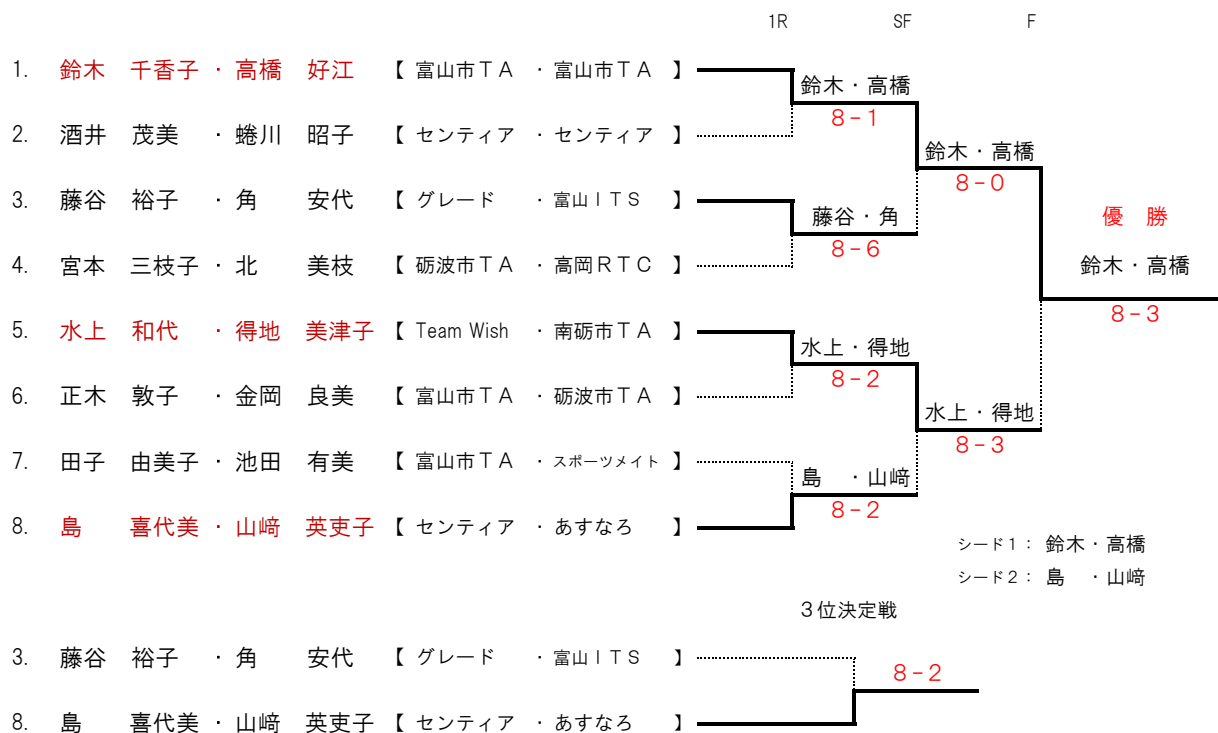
1R SF F

1. 鈴木 千香子 · 高橋 好江 【 富山市TA · 富山市TA 】

2. 酒井 茂美 · 蜷川 昭子 【 センティア · センティア 】

3. 藤谷 裕子 · 角 安代 【 グレード · 富山ITS 】

4. 宮本 三枝子 · 北 美枝 【 砺波市TA · 高岡RTC 】

5. 水上 和代 · 得地 美津子 【 Team Wish · 南砺市TA 】

6. 正木 敦子 · 金岡 良美 【 富山市TA · 砺波市TA 】

7. 田子 由美子 · 池田 有美 【 富山市TA · スポーツメイト 】

8. 島 喜代美 · 山﨑 英吏子 【 センティア · あすなろ 】

鈴木・高橋
8－1

藤谷・角
8－6

水上・得地
8－2

島 ・山﨑
8－2

鈴木・高橋
8－0

水上・得地
8－3

優 勝
鈴木・高橋
8－3

シード1： 鈴木・高橋
シード2： 島 ・山﨑

3位決定戦

3. 藤谷 裕子 · 角 安代 【 グレード · 富山ITS 】

8. 島 喜代美 · 山﨑 英吏子 【 センティア · あすなろ 】

8－2